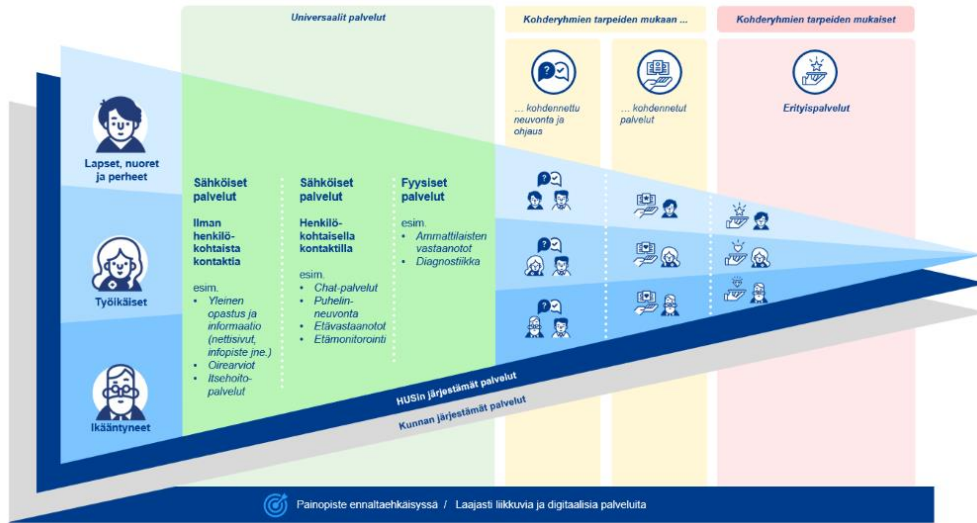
Universaalit palvelut

Kohderyhmien tarpeiden mukaan ...

Kohderyhmien tarpeiden mukaiset

... kohdennettu neuvonta ja ohjaus

... kohdennetut palvelut

Erityispalvelut

Lapset, nuoret ja perheet

Työikäiset

Ikääntyneet

Sähköiset palvelut

Ilman henkilökohtaista kontaktia

esim.
• Yleinen opastus ja informaatio (nettisivut, infopiste jne.)
• Oirearviot
• Itsehoitopalvelut

Sähköiset palvelut

Henkilökohtaisella kontaktilla

esim.
• Chat-palvelut
• Puhelinneuvonta
• Etävastaanotot
• Etämonitorointi

Fyysiset palvelut

esim.
• Ammattilaisten vastaanotot
• Diagnostiikka

HUSin järjestämät palvelut

Kunnan järjestämät palvelut

Painopiste ennaltaehkäisyssä / Laajasti liikkuvia ja digitaalisia palveluita